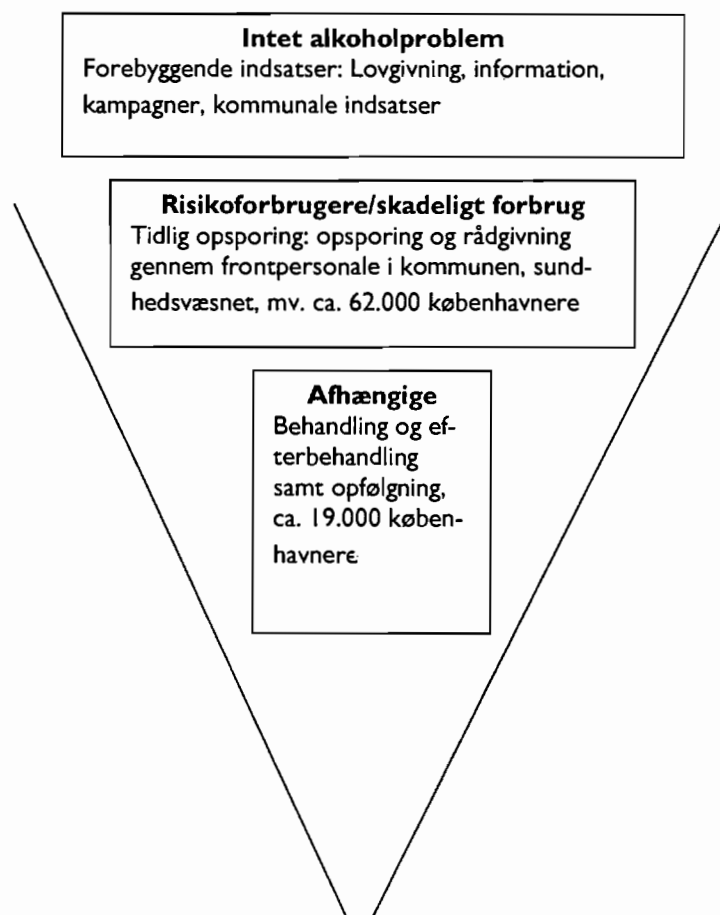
**Intet alkoholproblem**
Forebyggende indsatser: Lovgivning, information, kampagner, kommunale indsatser

**Risikoforbrugere/skadeligt forbrug**
Tidlig opsporing: opsporing og rådgivning gennem frontpersonale i kommunen, sundhedsvæsnet, mv. ca. 62.000 københavnere

**Afhængige**
Behandling og efterbehandling samt opfølgning, ca. 19.000 københavnere